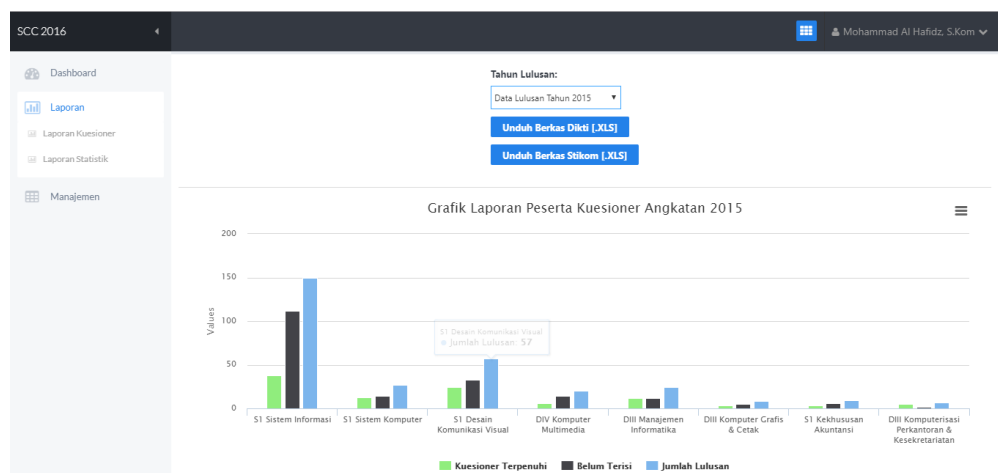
SCC 2016

Mohammad Al Hafidz, S.Kom

Dashboard

Laporan

Laporan Kuesioner

Laporan Statistik

Manajemen

Tahun Lulusan:

Data Lulusan Tahun 2015

Unduh Berkas Dikti [.XLS]

Unduh Berkas Stikom [.XLS]

Grafik Laporan Peserta Kuesioner Angkatan 2015

200

150

100

50

0

Values

S1 Desain Komunikasi Visual
Jumlah Lulusan: 57

S1 Sistem Informasi

S1 Sistem Komputer

S1 Desain Komunikasi Visual

DIV Komputer Multimedia

DIII Manajemen Informatika

DIII Komputer Grafis & Cetak

S1 Kekhususan Akuntansi

DIII Komputerisasi Perkantoran & Kesekretariatan

Kuesioner Terpenuhi

Belum Terisi

Jumlah Lulusan